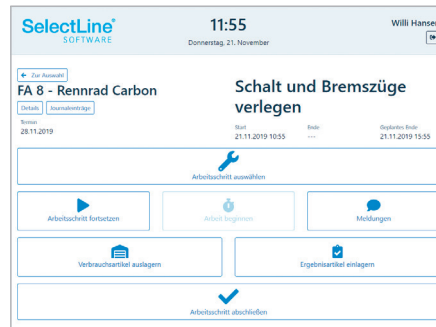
SelectLine®
SOFTWARE

11:55
Donnerstag, 21. November

Willi Hansen

← Zur Auswahl

FA 8 - Rennrad Carbon

Details
Journaleinträge

Termin
28.11.2019

Schalt und Bremszüge verlegen

Start
21.11.2019 10:55

Ende
---

Geplantes Ende
21.11.2019 15:55

Arbeitsschritt auswählen

Arbeitsschritt fortsetzen

Arbeit beginnen

Meldungen

Verbrauchsartikel auslagern

Ergebnisartikel einlagern

Arbeitsschritt abschließen